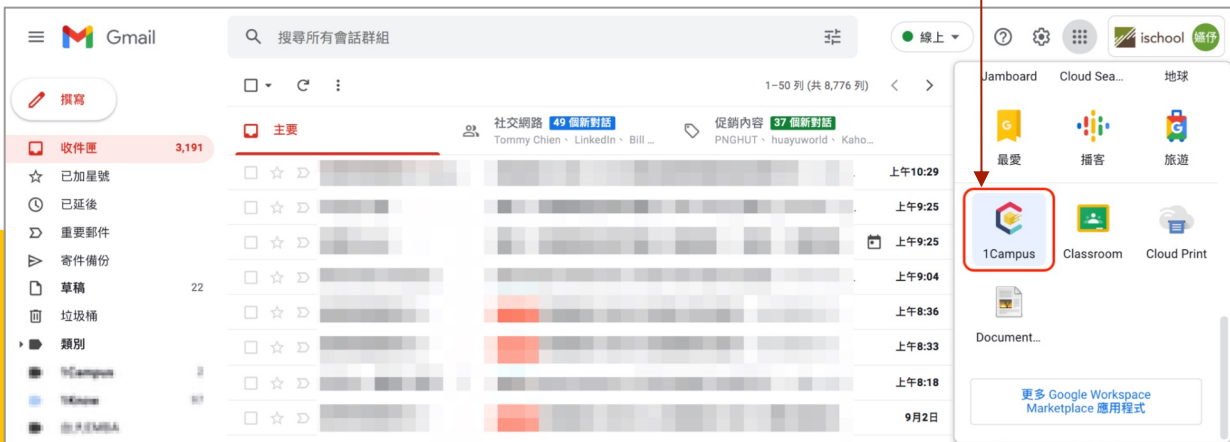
Gmail

搜尋所有會話群組

線上

ischool 媽仔

撰寫

收件匣 3,191
已加星號
已延後
重要郵件
寄件備份
草稿 22
垃圾桶
類別

1–50 列 (共 8,776 列)

主要
社交網路 49 個新對話
Tommy Chien、LinkedIn、Bill ...
促銷內容 37 個新對話
PNGHUT、huayuworld、Kaho...

上午10:29
上午9:25
上午9:25
上午9:04
上午8:36
上午8:33
上午8:18
9月2日

Jamboard
Cloud Sea...
地球
最愛
播客
旅遊
1Campus
Classroom
Cloud Print
Document...

更多 Google Workspace Marketplace 應用程式